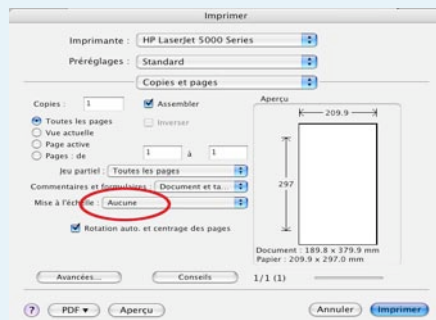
Imprimer

Imprimante : HP LaserJet 5000 Series

Préréglages : Standard

Copies et pages

Copies : 1
Assembler
Inverser
Toutes les pages
Vue actuelle
Page active
Pages : de 1 à 1

Jeu partiel : Toutes les pages
Commentaires et formulaires : Document et ta...
Mise à l'échelle : Aucune

Rotation auto. et centrage des pages

Aperçu
209.9
297

Document : 189.8 x 379.9 mm
Papier : 209.9 x 297.0 mm

Avancées...
Conseils
1/1 (1)

?
PDF ▾
Aperçu
Annuler
Imprimer